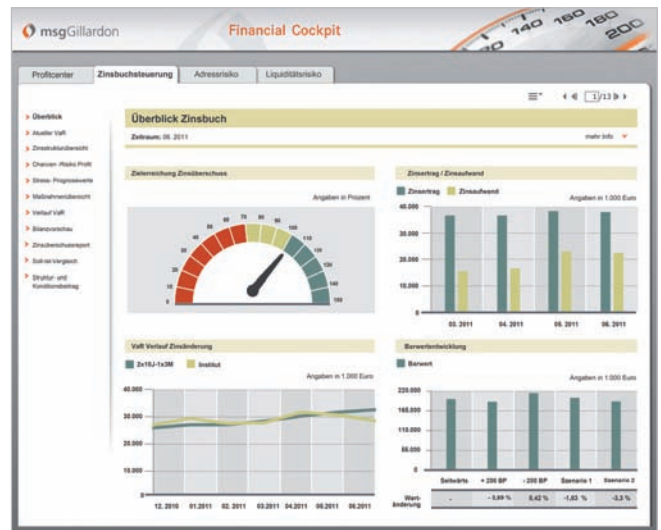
msgGillardon

Financial Cockpit

140 160 180 200

Profitcenter | Zinsbuchsteuerung | Adressrisiko | Liquiditätsrisiko

1/13

> Überblick
> Aktueller VaR
> Zinsstrukturübersicht
> Chancen-/Risiko Profil
> Stress-/Prognosewerte
> Maßnahmenübersicht
> Verlauf VaR
> Bilanzvorschau
> Zinsüberschussreport
> Soll-Ist Vergleich
> Struktur- und Konditionsbeitrag

Überblick Zinsbuch

Zeitraum: 06. 2011

mehr Info

Zielerreichung Zinsüberschuss

Angaben in Prozent

0 10 20 30 40 50 60 70 80 90 100 110 120 130 140 150

Zinsertrag / Zinsaufwand

Zinsertrag | Zinsaufwand

Angaben in 1.000 Euro

40.000
30.000
20.000
10.000
0

03. 2011 | 04. 2011 | 05. 2011 | 06. 2011

VaR Verlauf Zinsänderung

2x10J-1x3M | Institut

Angaben in 1.000 Euro

40.000
30.000
20.000
10.000
0

12. 2010 | 01.2011 | 02. 2011 | 03.2011 | 04.2011 | 05.2011 | 06.2011

Barwertentwicklung

Barwert

Angaben in 1.000 Euro

220.000
165.000
110.000
55.000
0

| | Seitwärts | + 200 BP | - 200 BP | Szenario 1 | Szenario 2 |
|---|---|---|---|---|---|
| Wert-änderung | - | - 5,69 % | 8,42 % | -1,83 % | -3,3 % |